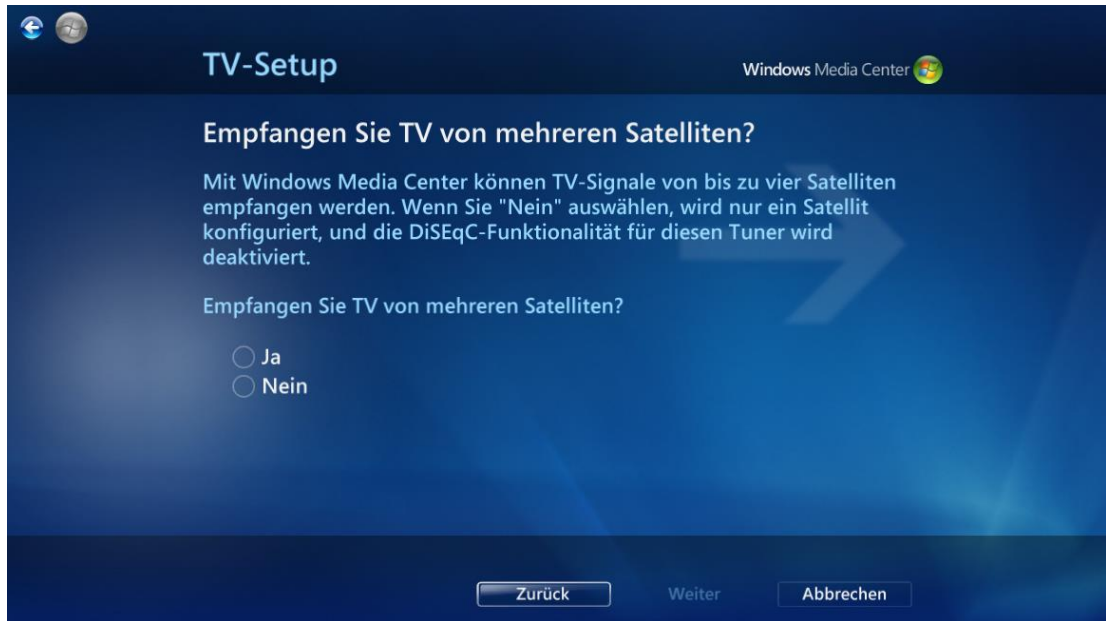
TV-Setup

Windows Media Center

Empfangen Sie TV von mehreren Satelliten?

Mit Windows Media Center können TV-Signale von bis zu vier Satelliten empfangen werden. Wenn Sie "Nein" auswählen, wird nur ein Satellit konfiguriert, und die DiSEqC-Funktionalität für diesen Tuner wird deaktiviert.

Empfangen Sie TV von mehreren Satelliten?

Ja
Nein

Zurück
Weiter
Abbrechen